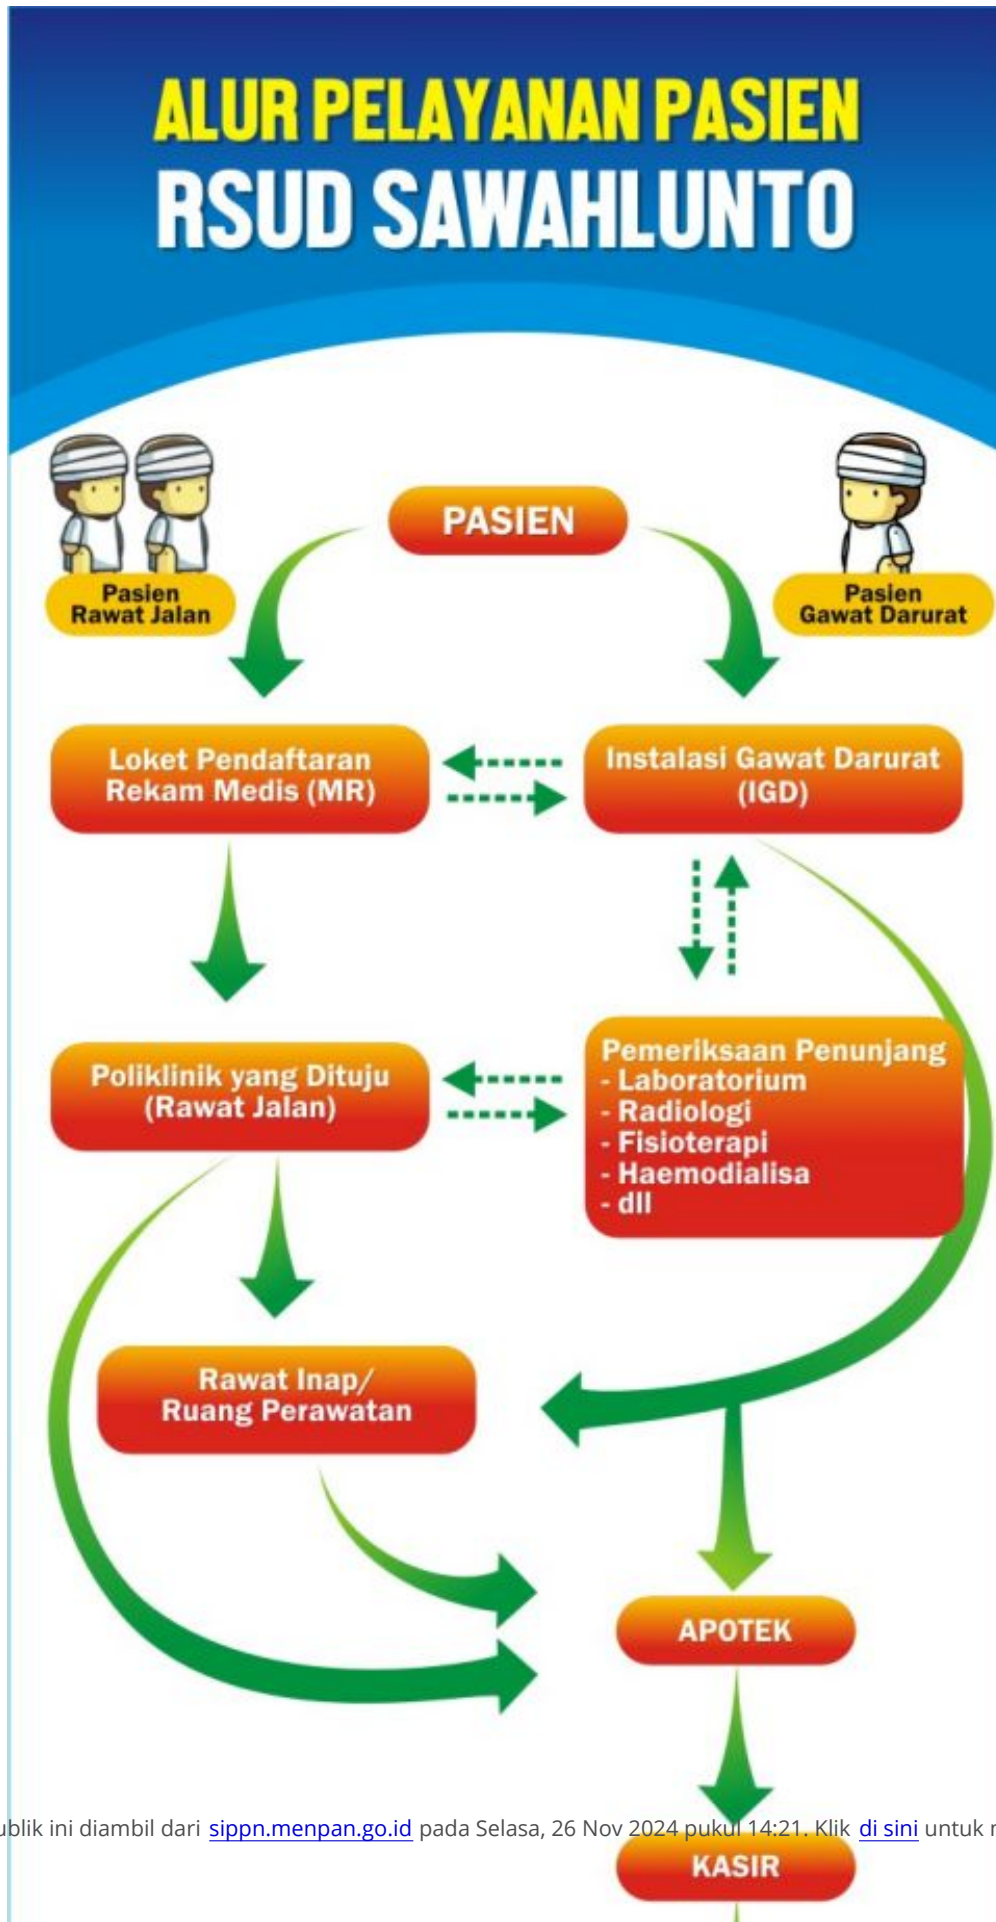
ALUR PELAYANAN PASIEN
RSUD SAWAHLUNTO

PASIEN

Pasien Rawat Jalan

Pasien Gawat Darurat

Loket Pendaftaran Rekam Medis (MR)

Instalasi Gawat Darurat (IGD)

Poliklinik yang Dituju (Rawat Jalan)

Pemeriksaan Penunjang
- Laboratorium
- Radiologi
- Fisioterapi
- Haemodialisa
- dll

Rawat Inap/ Ruang Perawatan

APOTEK

ublik ini diambil dari sippn.menpan.go.id pada Selasa, 26 Nov 2024 pukul 14:21. Klik di sini untuk r

KASIR